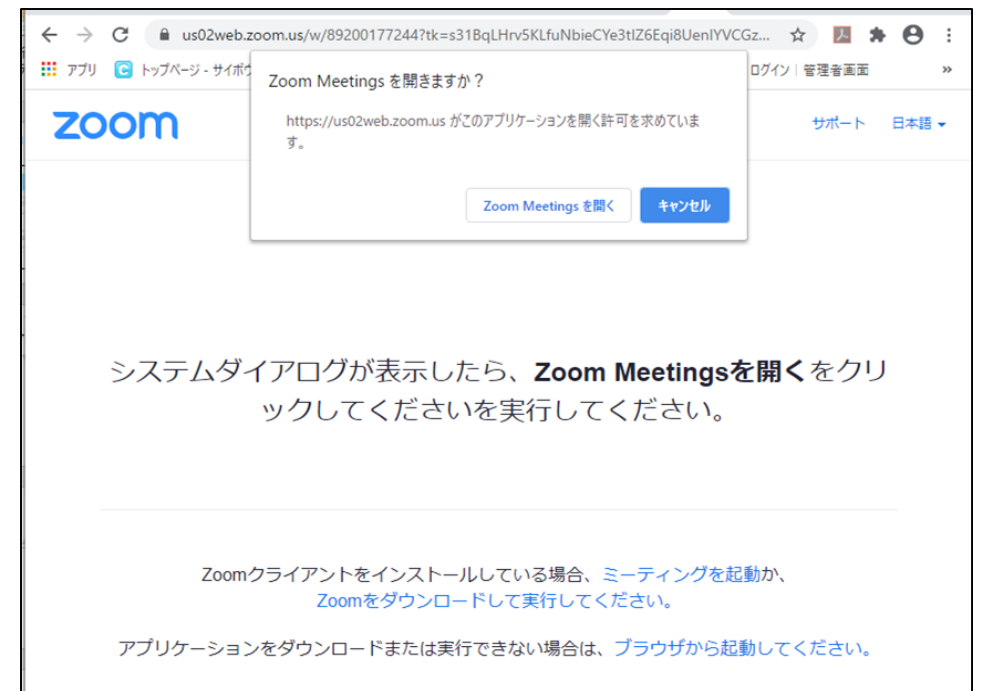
us02web.zoom.us/w/89200177244?tk=s31BqLHrv5KLfuNbieCYe3tIZ6Eqi8UenIYVCGz...

アプリ　トップページ - サイボウ　ログイン | 管理者画面　»

zoom

サポート　日本語

Zoom Meetings を開きますか？

https://us02web.zoom.us がこのアプリケーションを開く許可を求めています。

Zoom Meetings を開く　キャンセル

システムダイアログが表示したら、**Zoom Meetingsを開く**をクリックしてくださいを実行してください。

Zoomクライアントをインストールしている場合、ミーティングを起動か、Zoomをダウンロードして実行してください。

アプリケーションをダウンロードまたは実行できない場合は、ブラウザから起動してください。